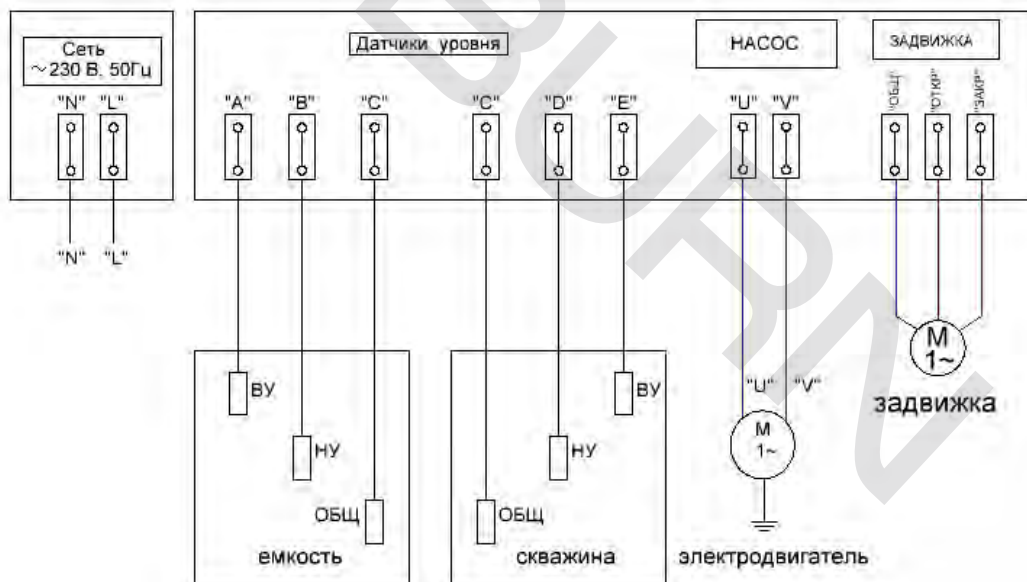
Сеть
~230 В, 50Гц

"N" "L"

"N" "L"

Датчики уровня

"A" "B" "C" "C" "D" "E"

НАСОС

"U" "V"

ЗАДВИЖКА

"ОБЩ" "ОТКР" "ЗАКР"

ВУ

НУ

ОБЩ

емкость

ВУ

НУ

ОБЩ

скважина

"U" "V"

M
1~

электродвигатель

M
1~

задвижка

BURN